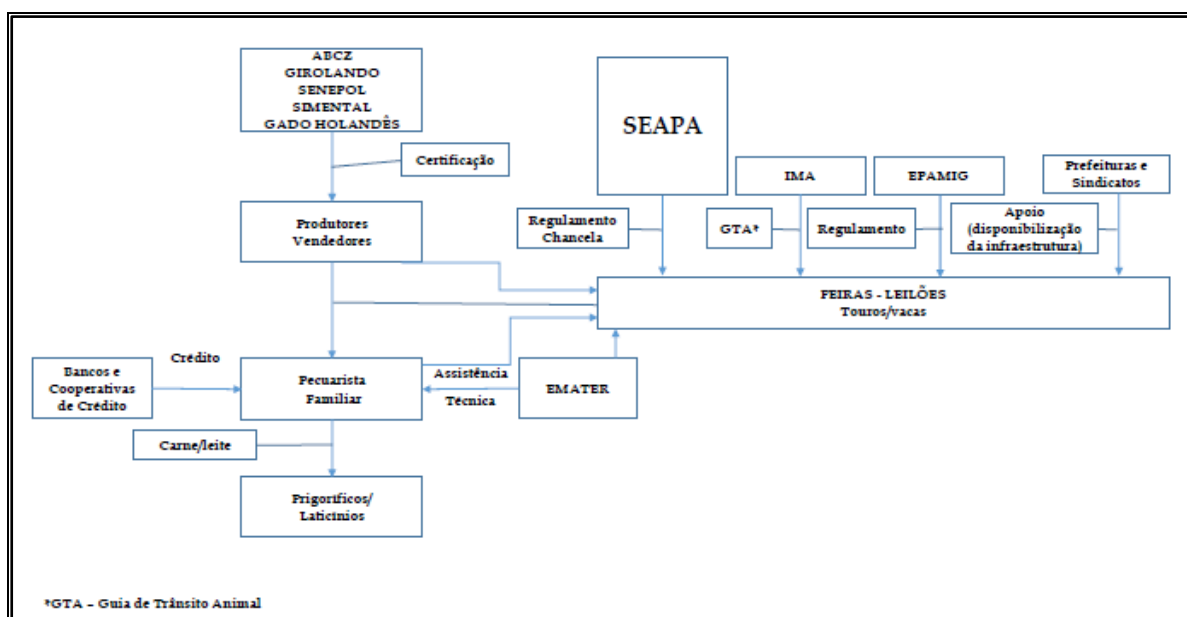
ABCZ
GIROLANDO
SENEPOL
SIMENTAL
GADO HOLANDÊS

Certificação

Produtores
Vendedores

SEAPA

Regulamento
Chancela

IMA

GTA*

Regulamento

EPAMIG

Prefeituras e
Sindicatos

Apoio
(disponibilização
da infraestrutura)

FEIRAS - LEILÕES
Touros/vacas

Bancos e
Cooperativas
de Crédito

Crédito

Pecuarista
Familiar

Assistência
Técnica

EMATER

Carne/leite

Prigoríficos/
Laticínios

*GTA – Guia de Trânsito Animal